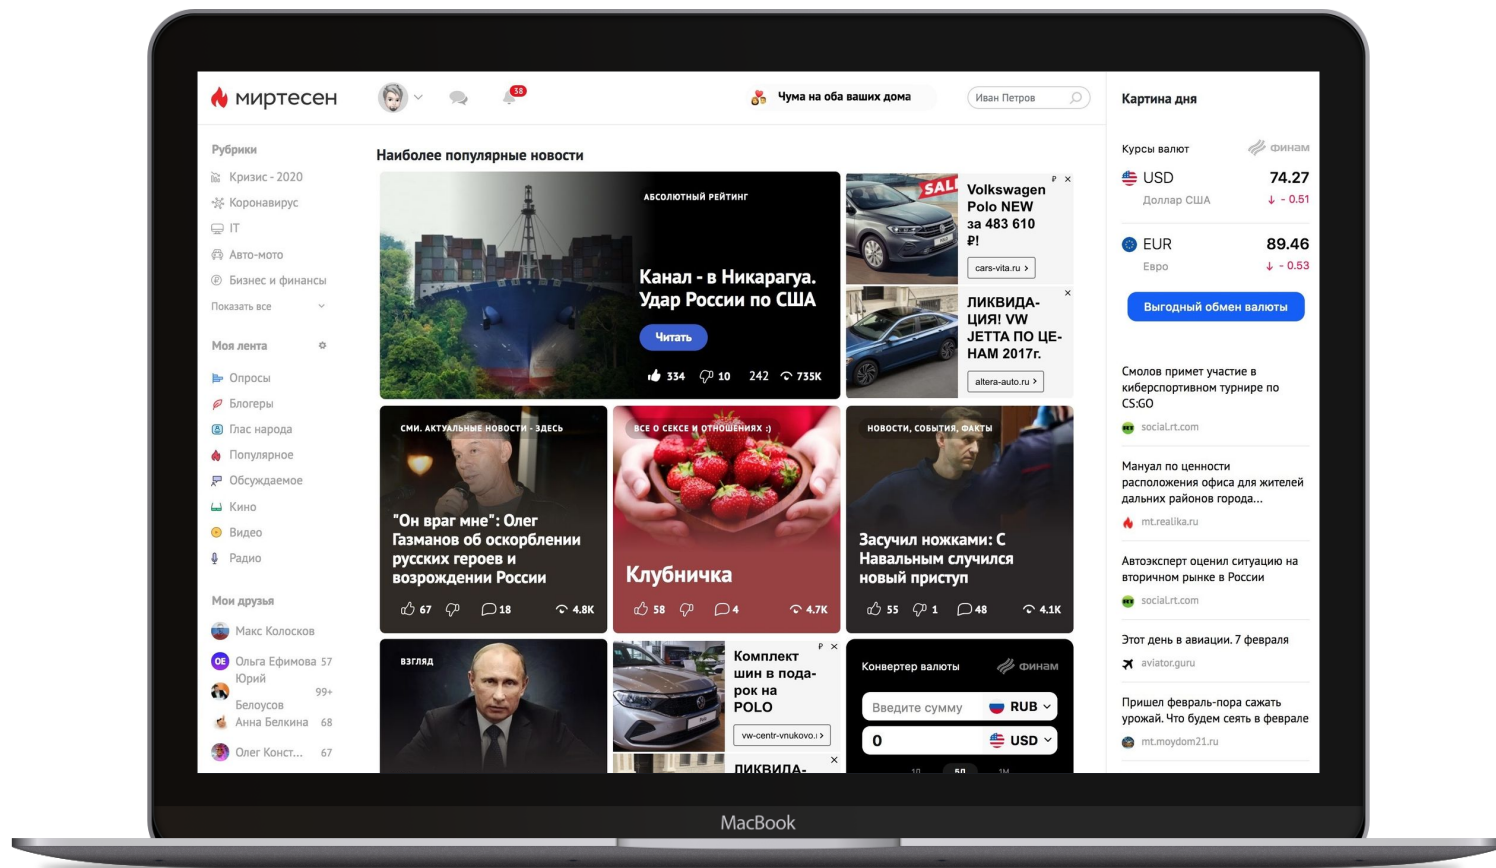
миртесен

38

Чума на оба ваших дома

Иван Петров

Картина дня

Рубрики
Кризис - 2020
Коронавирус
IT
Авто-мото
Бизнес и финансы
Показать все

Моя лента
Опросы
Блогеры
Глас народа
Популярное
Обсуждаемое
Кино
Видео
Радио

Мои друзья
Макс Колосков
Ольга Ефимова 57
Юрий Белоусов 99+
Анна Белкина 68
Олег Конст... 67

Наиболее популярные новости

АБСОЛЮТНЫЙ РЕЙТИНГ
Канал - в Никарагуа. Удар России по США
Читать
334 10 242 735K

Volkswagen Polo NEW за 483 610 ₽!
cars-vita.ru ›

ЛИКВИДАЦИЯ! VW JETTA ПО ЦЕНАМ 2017г.
altera-auto.ru ›

СМИ. АКТУАЛЬНЫЕ НОВОСТИ - ЗДЕСЬ
"Он враг мне": Олег Газманов об оскорблении русских героев и возрождении России
67 18 4.8K

ВСЕ О СЕКСЕ И ОТНОШЕНИЯХ :)
Клубничка
58 4 4.7K

НОВОСТИ, СОБЫТИЯ, ФАКТЫ
Засучил ножками: С Навальным случился новый приступ
55 1 48 4.1K

ВЗГЛЯД

Комплект шин в подарок на POLO
vw-centr-vnukovo.ru ›

ЛИКВИДА-

Конвертер валюты
финам
Введите сумму
RUB
0
USD

Курсы валют
финам
USD 74.27
Доллар США ↓ - 0.51
EUR 89.46
Евро ↓ - 0.53
Выгодный обмен валюты

Смолов примет участие в киберспортивном турнире по CS:GO
social.rt.com

Мануал по ценности расположения офиса для жителей дальних районов города...
mt.realika.ru

Автоэксперт оценил ситуацию на вторичном рынке в России
social.rt.com

Этот день в авиации. 7 февраля
aviator.guru

Пришел февраль-пора сажать урожай. Что будем сеять в феврале
mt.moydom21.ru

MacBook